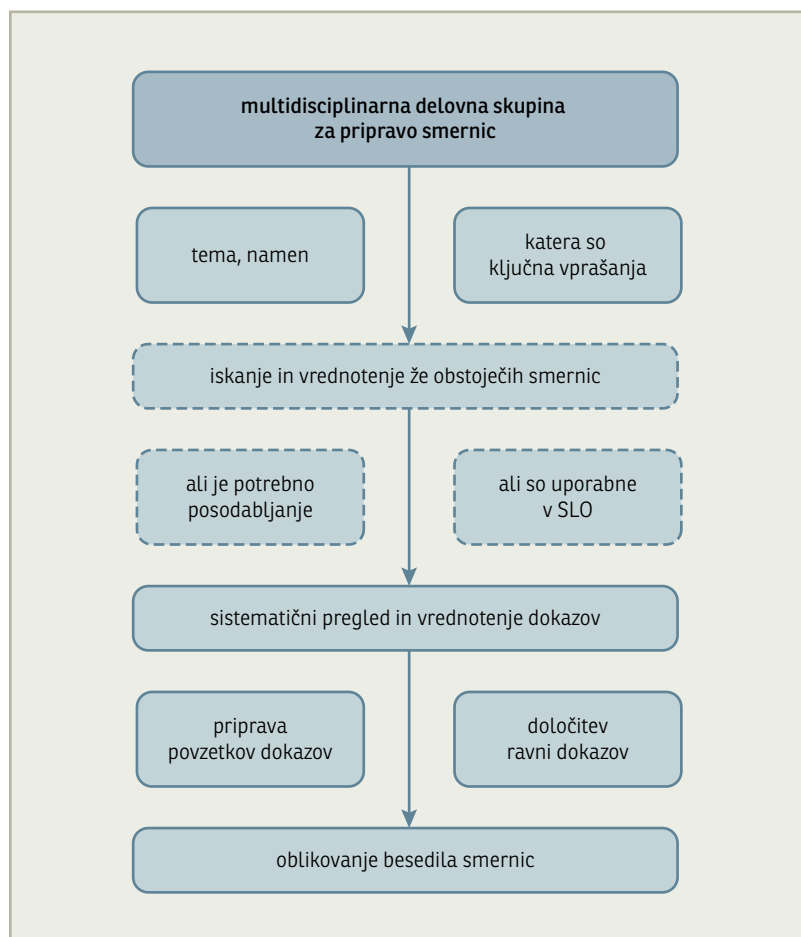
multidisciplinarna delovna skupina za pripravo smernic

tema, namen

katera so ključna vprašanja

iskanje in vrednotenje že obstoječih smernic

ali je potrebno posodabljanje

ali so uporabne v SLO

sistematični pregled in vrednotenje dokazov

priprava povzetkov dokazov

določitev ravni dokazov

oblikovanje besedila smernic